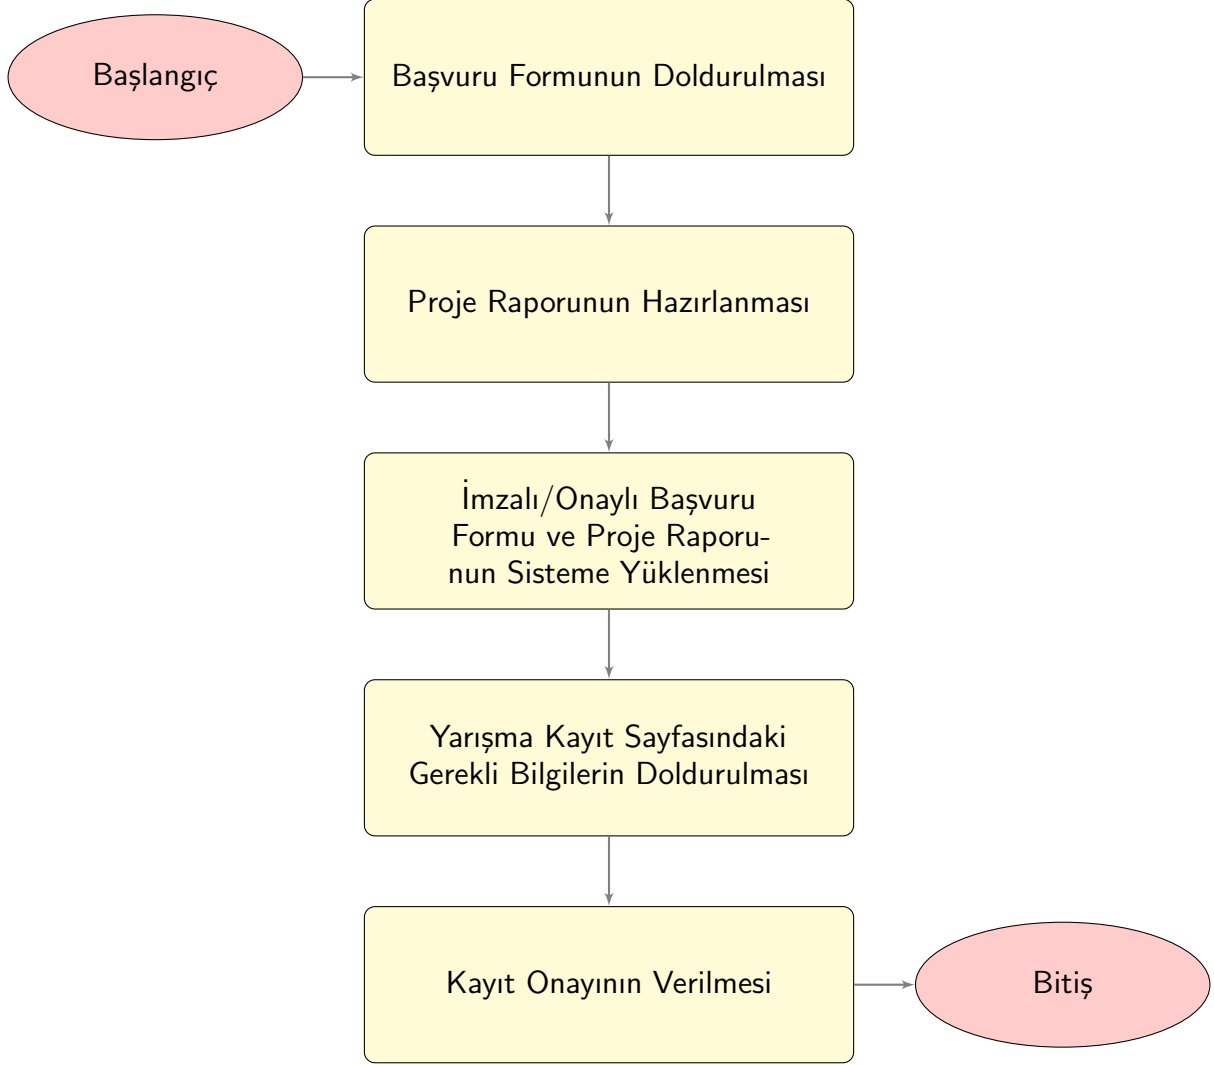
Başlangıç

Başvuru Formunun Doldurulması

Proje Raporunun Hazırlanması

İmzalı/Onaylı Başvuru Formu ve Proje Raporunun Sisteme Yüklenmesi

Yarışma Kayıt Sayfasındaki Gerekli Bilgilerin Doldurulması

Kayıt Onayının Verilmesi

Bitiş